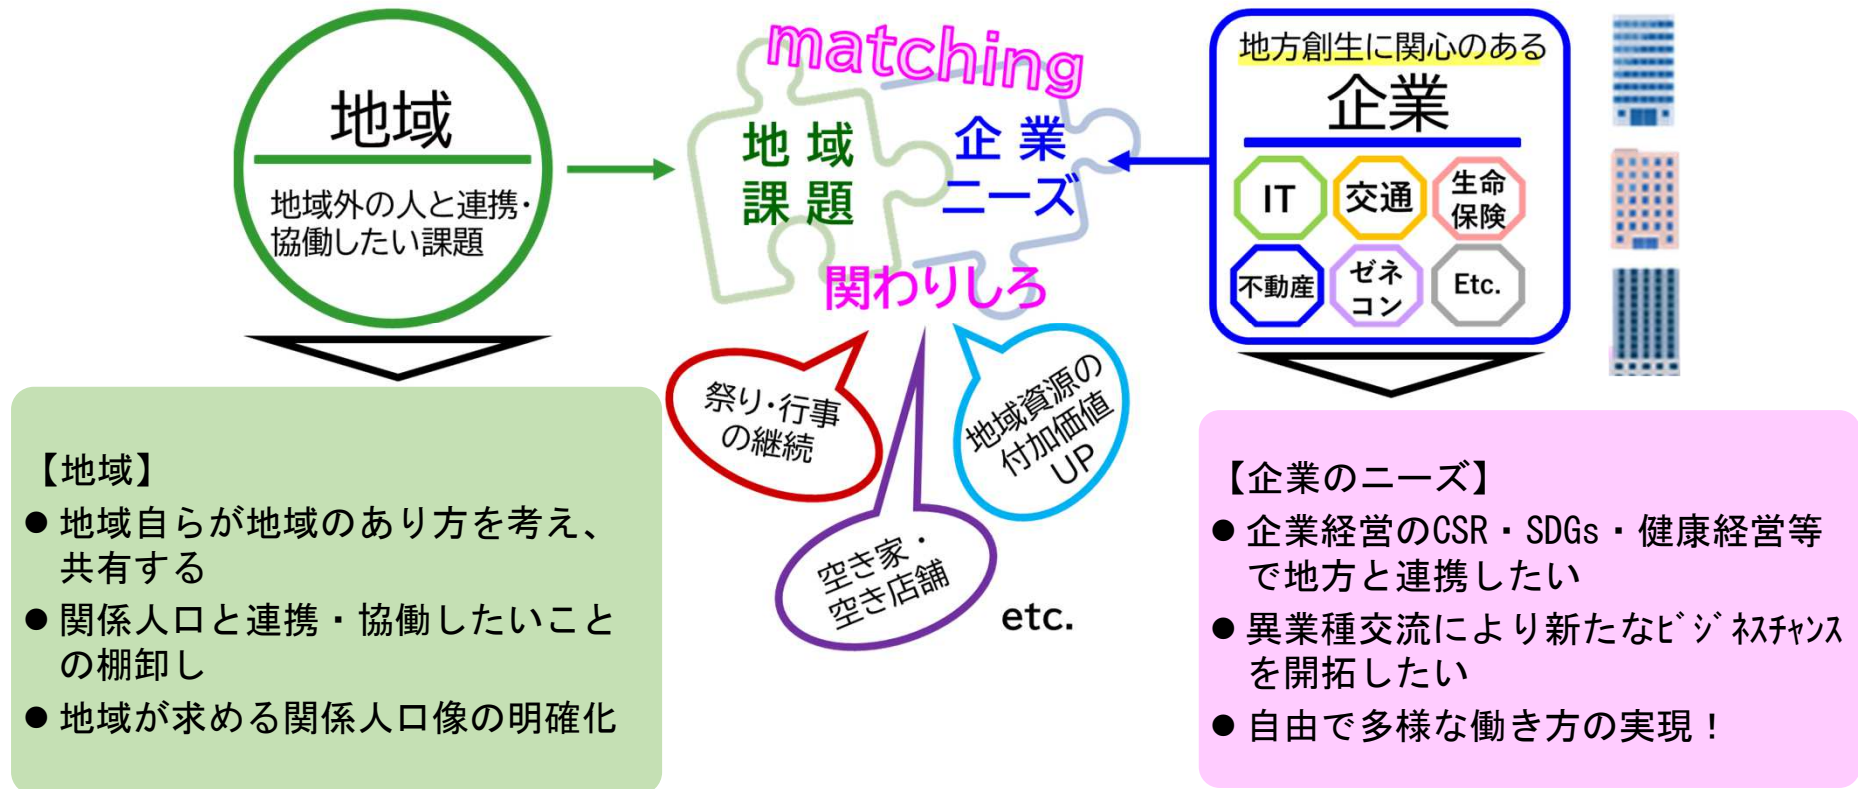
地域

地域外の人と連携・協働したい課題

matching

地域課題

企業ニーズ

関わりしろ

祭り・行事の継続

地域資源の付加価値UP

空き家・空き店舗

etc.

地方創生に関心のある

企業

IT

交通

生命保険

不動産

ゼネコン

Etc.

【地域】

● 地域自らが地域のあり方を考え、共有する

● 関係人口と連携・協働したいことの棚卸し

● 地域が求める関係人口像の明確化

【企業のニーズ】

● 企業経営のCSR・SDGs・健康経営等で地方と連携したい

● 異業種交流により新たなﾋﾞｼﾞﾈｽﾁｬﾝｽを開拓したい

● 自由で多様な働き方の実現！